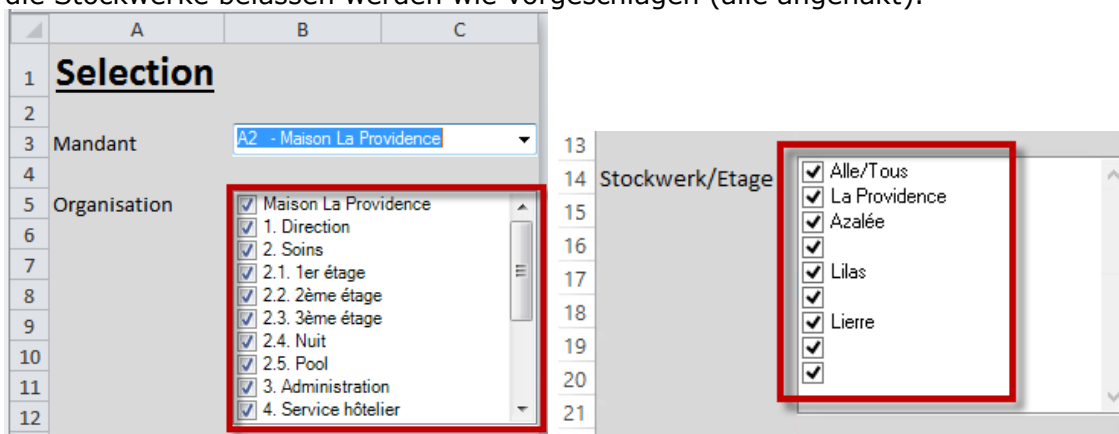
die Stockwerke belassen werden wie vorgeschlagen (alle angehakt).

| | A | B | C |
|---|---|---|---|
| 1 | **Selection** | | |
| 2 | | | |
| 3 | Mandant | A2 - Maison La Providence | |
| 4 | | | |
| 5 | Organisation | | |
| 6 | | | |
| 7 | | | |
| 8 | | | |
| 9 | | | |
| 10 | | | |
| 11 | | | |
| 12 | | | |

☑ Maison La Providence
☑ 1. Direction
☑ 2. Soins
☑ 2.1. 1er étage
☑ 2.2. 2ème étage
☑ 2.3. 3ème étage
☑ 2.4. Nuit
☑ 2.5. Pool
☑ 3. Administration
☑ 4. Service hôtelier

13
14 Stockwerk/Etage
15
16
17
18
19
20
21

☑ Alle/Tous
☑ La Providence
☑ Azalée
☑
☑ Lilas
☑
☑ Lierre
☑
☑